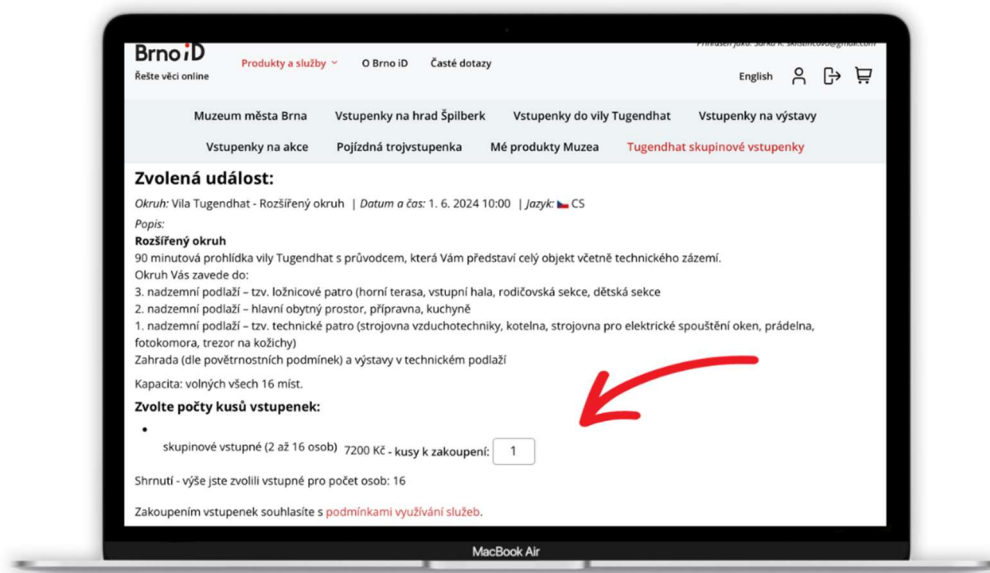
Přihlášen jako: Šárka K. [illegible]@gmail.com

Brno iD
Řešte věci online

Produkty a služby
O Brno iD
Časté dotazy

English

Muzeum města Brna | Vstupenky na hrad Špilberk | Vstupenky do vily Tugendhat | Vstupenky na výstavy
Vstupenky na akce | Pojízdná trojvstupenka | Mé produkty Muzea | Tugendhat skupinové vstupenky

Zvolená událost:

Okruh: Vila Tugendhat - Rozšířený okruh | Datum a čas: 1. 6. 2024 10:00 | Jazyk: CS

Popis:
Rozšířený okruh
90 minutová prohlídka vily Tugendhat s průvodcem, která Vám představí celý objekt včetně technického zázemí.
Okruh Vás zavede do:
3. nadzemní podlaží – tzv. ložnicové patro (horní terasa, vstupní hala, rodičovská sekce, dětská sekce
2. nadzemní podlaží – hlavní obytný prostor, přípravna, kuchyně
1. nadzemní podlaží – tzv. technické patro (strojovna vzduchotechniky, kotelna, strojovna pro elektrické spouštění oken, prádelna, fotokomora, trezor na kožichy)
Zahrada (dle povětrnostních podmínek) a výstavy v technickém podlaží

Kapacita: volných všech 16 míst.

Zvolte počty kusů vstupenek:

•
skupinové vstupné (2 až 16 osob) 7200 Kč - kusy k zakoupení: 1

Shrnutí - výše jste zvolili vstupné pro počet osob: 16

Zakoupením vstupenek souhlasíte s podmínkami využívání služeb.

MacBook Air